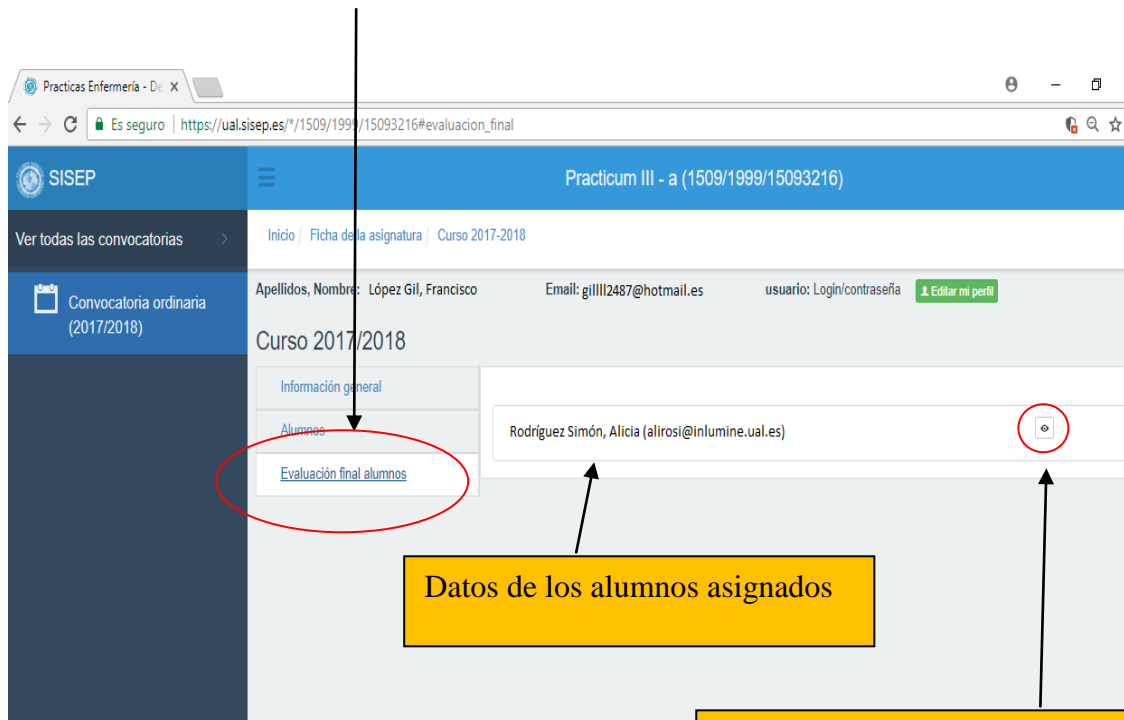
Practicas Enfermería - De ×

Es seguro | https://ual.sisep.es/*/1509/1999/15093216#evaluacion_final

SISEP

Practicum III - a (1509/1999/15093216)

Ver todas las convocatorias

Convocatoria ordinaria (2017/2018)

Inicio / Ficha de la asignatura / Curso 2017-2018

Apellidos, Nombre: López Gil, Francisco Email: gillll2487@hotmail.es usuario: Login/contraseña Editar mi perfil

Curso 2017/2018

Información general

Alumnos

Evaluación final alumnos

Rodríguez Simón, Alicia (alirosi@inlumine.ual.es)

Datos de los alumnos asignados